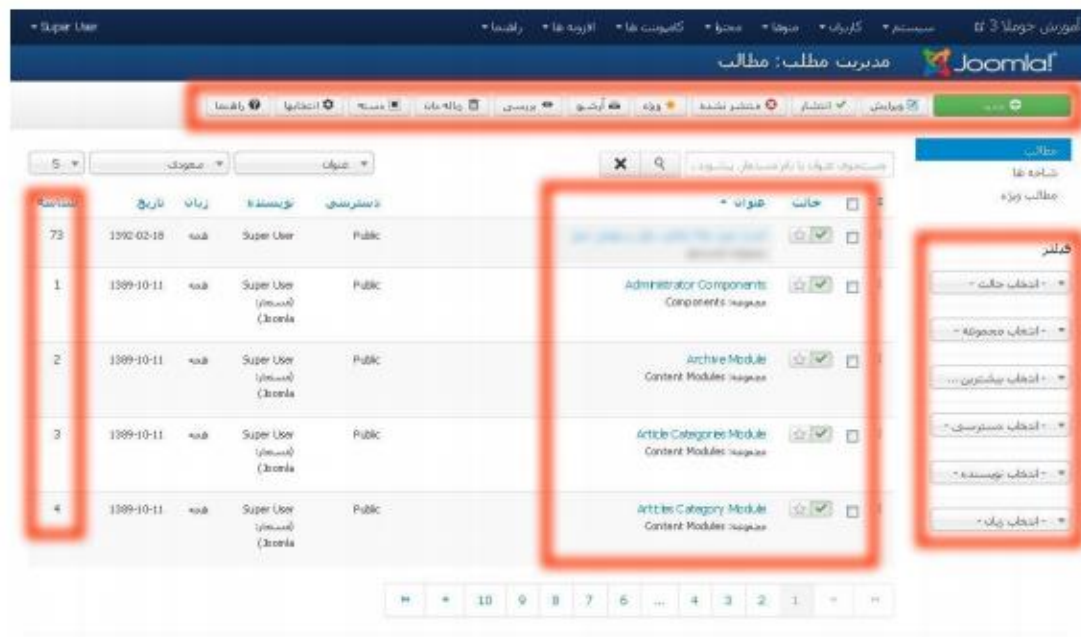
آموزش جوملا 3 سیستم ▾ کاربران ▾ منوها ▾ محتوا ▾ کامپوننت ها ▾ افزونه ها ▾ راهنما ▾

Super User ▾

Joomla! مدیریت مطلب: مطالب

جدید ویرایش انتشار منتشر نشده ویژه آرشیو بررسی زباله دان دسته انتخابها راهنما

مطالب
شاخه ها
مطالب ویژه

فیلتر
- انتخاب حالت -
- انتخاب مجموعه -
- انتخاب بیشترین ...
- انتخاب دسترسی -
- انتخاب نویسنده -
- انتخاب زبان -

جستجوی عنوان یا نام مستعار. پیشوند

عنوان ▾ صعودی ▾ 5 ▾

| | حالت | عنوان ▾ | دسترسی | نویسنده | زبان | تاریخ | شناسه |
|---|---|---|---|---|---|---|---|
| | | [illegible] | Public | Super User | همه | 1392-02-18 | 73 |
| | | Administrator Components مجموعه: Components | Public | Super User (مستعار: Joomla) | همه | 1389-10-11 | 1 |
| | | Archive Module مجموعه: Content Modules | Public | Super User (مستعار: Joomla) | همه | 1389-10-11 | 2 |
| | | Article Categories Module مجموعه: Content Modules | Public | Super User (مستعار: Joomla) | همه | 1389-10-11 | 3 |
| | | Articles Category Module مجموعه: Content Modules | Public | Super User (مستعار: Joomla) | همه | 1389-10-11 | 4 |

1 2 3 4 ... 6 7 8 9 10